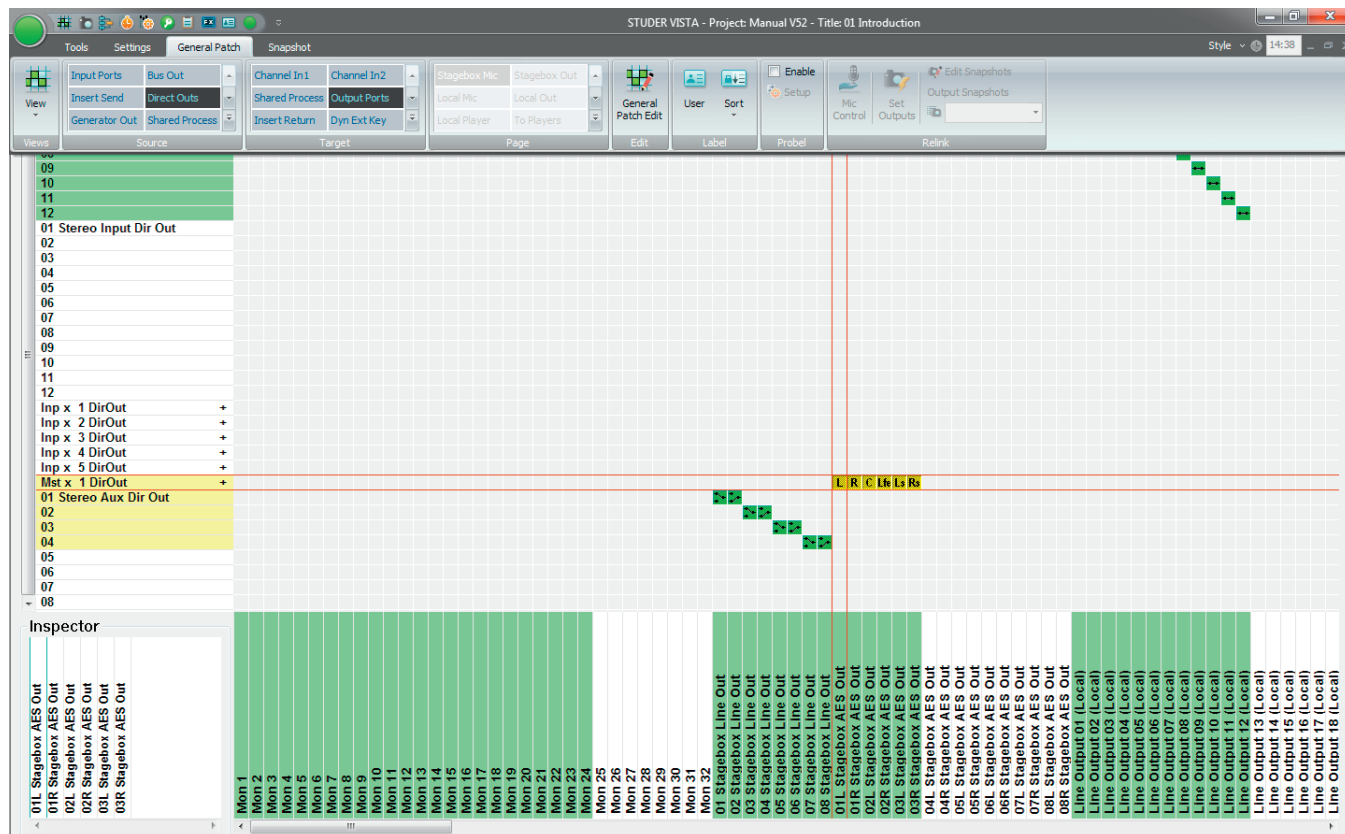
STUDER VISTA - Project: Manual V52 - Title: 01 Introduction

Tools Settings General Patch Snapshot

Style 14:38

View
Views

Input Ports | Bus Out
Insert Send | Direct Outs
Generator Out | Shared Process
Source

Channel In1 | Channel In2
Shared Process | Output Ports
Insert Return | Dyn Ext Key
Target

Stagebox Mic | Stagebox Out
Local Mic | Local Out
Local Player | To Players
Page

General Patch Edit
Edit

User Sort
Label

Enable
Setup
Probel

Mic Control
Set Outputs
Edit Snapshots
Output Snapshots
Relink

09
10
11
12
01 Stereo Input Dir Out
02
03
04
05
06
07
08
09
10
11
12
Inp x 1 DirOut +
Inp x 2 DirOut +
Inp x 3 DirOut +
Inp x 4 DirOut +
Inp x 5 DirOut +
Mst x 1 DirOut +
01 Stereo Aux Dir Out
02
03
04
05
06
07
08

L R C Lfe Ls Rs

Inspector

01L Stagebox AES Out
01R Stagebox AES Out
02L Stagebox AES Out
02R Stagebox AES Out
03L Stagebox AES Out
03R Stagebox AES Out

Mon 1
Mon 2
Mon 3
Mon 4
Mon 5
Mon 6
Mon 7
Mon 8
Mon 9
Mon 10
Mon 11
Mon 12
Mon 13
Mon 14
Mon 15
Mon 16
Mon 17
Mon 18
Mon 19
Mon 20
Mon 21
Mon 22
Mon 23
Mon 24
Mon 25
Mon 26
Mon 27
Mon 28
Mon 29
Mon 30
Mon 31
Mon 32
01 Stagebox Line Out
02 Stagebox Line Out
03 Stagebox Line Out
04 Stagebox Line Out
05 Stagebox Line Out
06 Stagebox Line Out
07 Stagebox Line Out
08 Stagebox Line Out
01L Stagebox AES Out
01R Stagebox AES Out
02L Stagebox AES Out
02R Stagebox AES Out
03L Stagebox AES Out
03R Stagebox AES Out
04L Stagebox AES Out
04R Stagebox AES Out
05L Stagebox AES Out
05R Stagebox AES Out
06L Stagebox AES Out
06R Stagebox AES Out
07L Stagebox AES Out
07R Stagebox AES Out
08L Stagebox AES Out
08R Stagebox AES Out
Line Output 01 (Local)
Line Output 02 (Local)
Line Output 03 (Local)
Line Output 04 (Local)
Line Output 05 (Local)
Line Output 06 (Local)
Line Output 07 (Local)
Line Output 08 (Local)
Line Output 09 (Local)
Line Output 10 (Local)
Line Output 11 (Local)
Line Output 12 (Local)
Line Output 13 (Local)
Line Output 14 (Local)
Line Output 15 (Local)
Line Output 16 (Local)
Line Output 17 (Local)
Line Output 18 (Local)